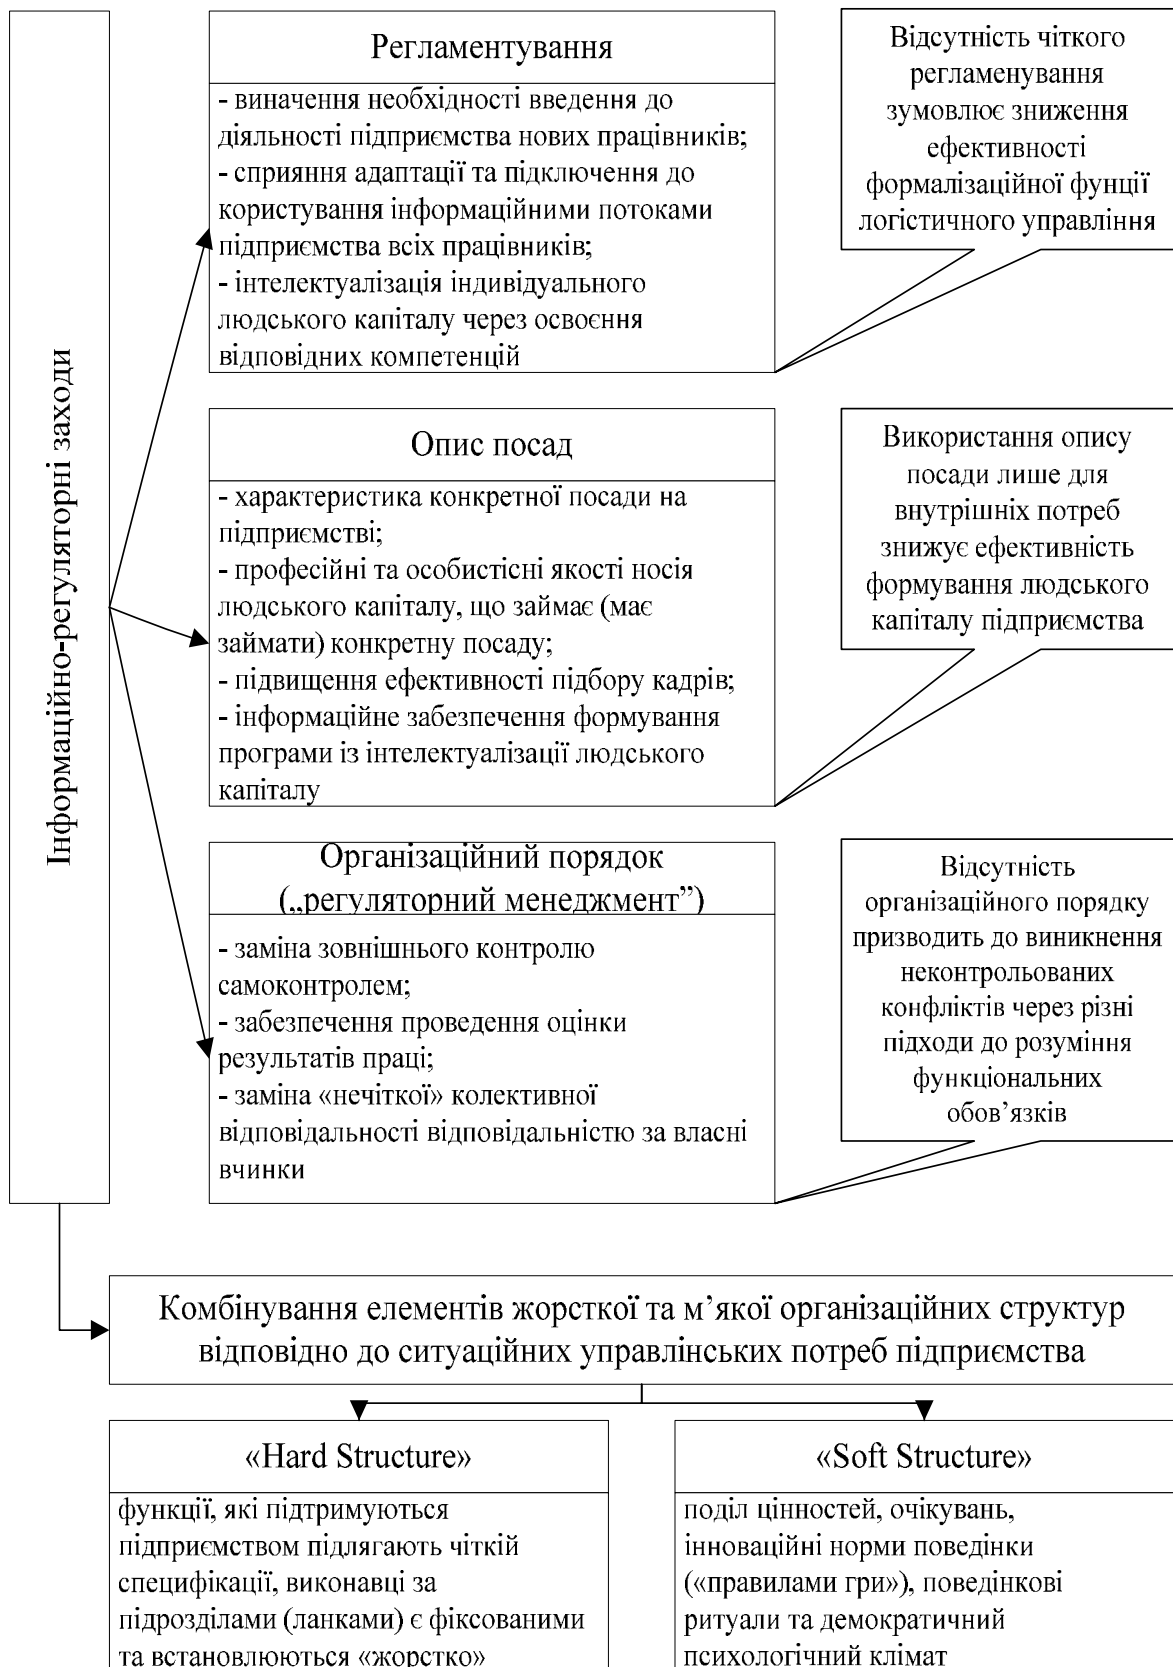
Інформаційно-регуляторні заходи

Регламентування

- виначення необхідності введення до діяльності підприємства нових працівників;
- сприяння адаптації та підключення до користування інформаційними потоками підприємства всіх працівників;
- інтелектуалізація індивідуального людського капіталу через освоєння відповідних компетенцій

Відсутність чіткого регламенування зумовлює зниження ефективності формалізаційної фунції логістичного управління

Опис посад

- характеристика конкретної посади на підприємстві;
- професійні та особистісні якості носія людського капіталу, що займає (має займати) конкретну посаду;
- підвищення ефективності підбору кадрів;
- інформаційне забезпечення формування програми із інтелектуалізації людського капіталу

Використання опису посади лише для внутрішніх потреб знижує ефективність формування людського капіталу підприємства

Організаційний порядок („регуляторний менеджмент”)

- заміна зовнішнього контролю самоконтролем;
- забезпечення проведення оцінки результатів праці;
- заміна «нечіткої» колективної відповідальності відповідальністю за власні вчинки

Відсутність організаційного порядку призводить до виникнення неконтрольованих конфліктів через різні підходи до розуміння функціональних обов’язків

Комбінування елементів жорсткої та м’якої організаційних структур відповідно до ситуаційних управлінських потреб підприємства

«Hard Structure»

функції, які підтримуються підприємством підлягають чіткій специфікації, виконавці за підрозділами (ланками) є фіксованими та встановлюються «жорстко»

«Soft Structure»

поділ цінностей, очікувань, інноваційні норми поведінки («правилами гри»), поведінкові ритуали та демократичний психологічний клімат